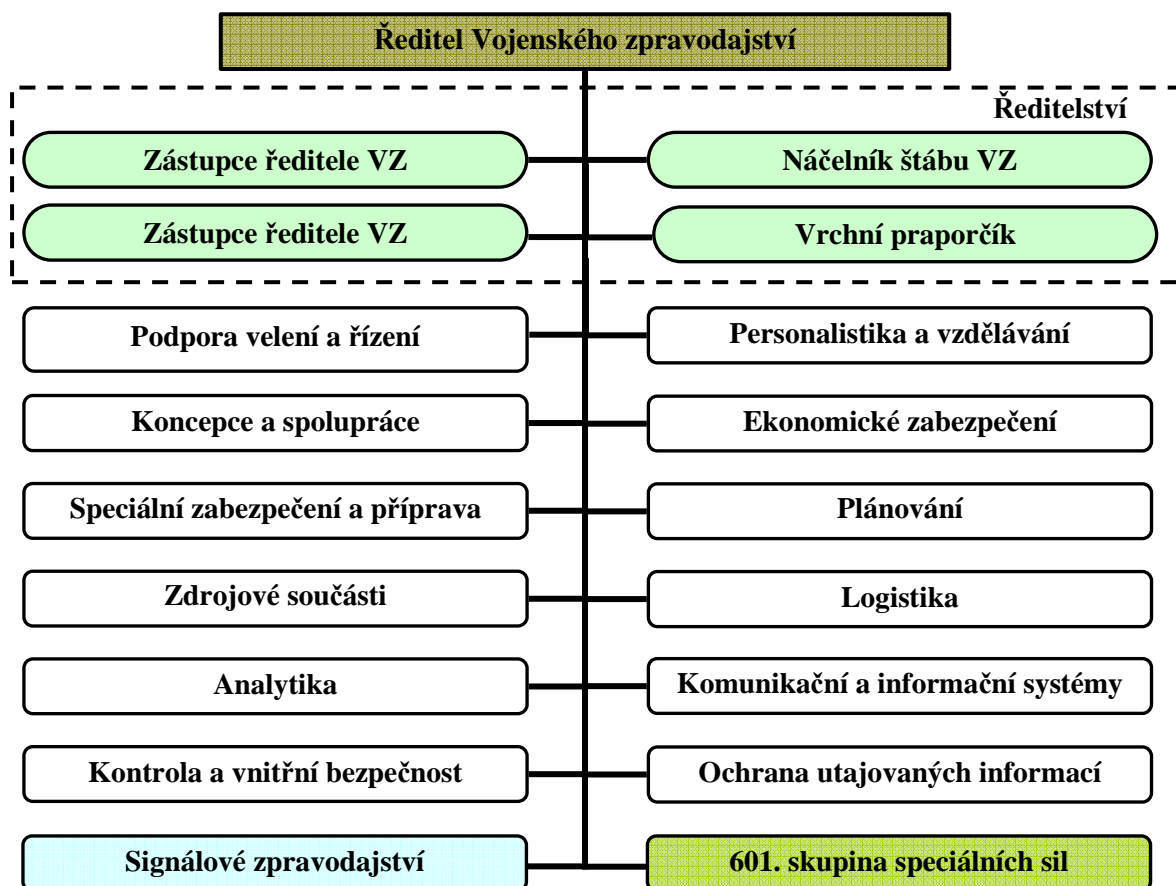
Ředitel Vojenského zpravodajství

Ředitelství

Zástupce ředitele VZ

Náčelník štábu VZ

Zástupce ředitele VZ

Vrchní praporčík

Podpora velení a řízení

Personalistika a vzdělávání

Koncepce a spolupráce

Ekonomické zabezpečení

Speciální zabezpečení a příprava

Plánování

Zdrojové součásti

Logistika

Analytika

Komunikační a informační systémy

Kontrola a vnitřní bezpečnost

Ochrana utajovaných informací

Signálové zpravodajství

601. skupina speciálních sil